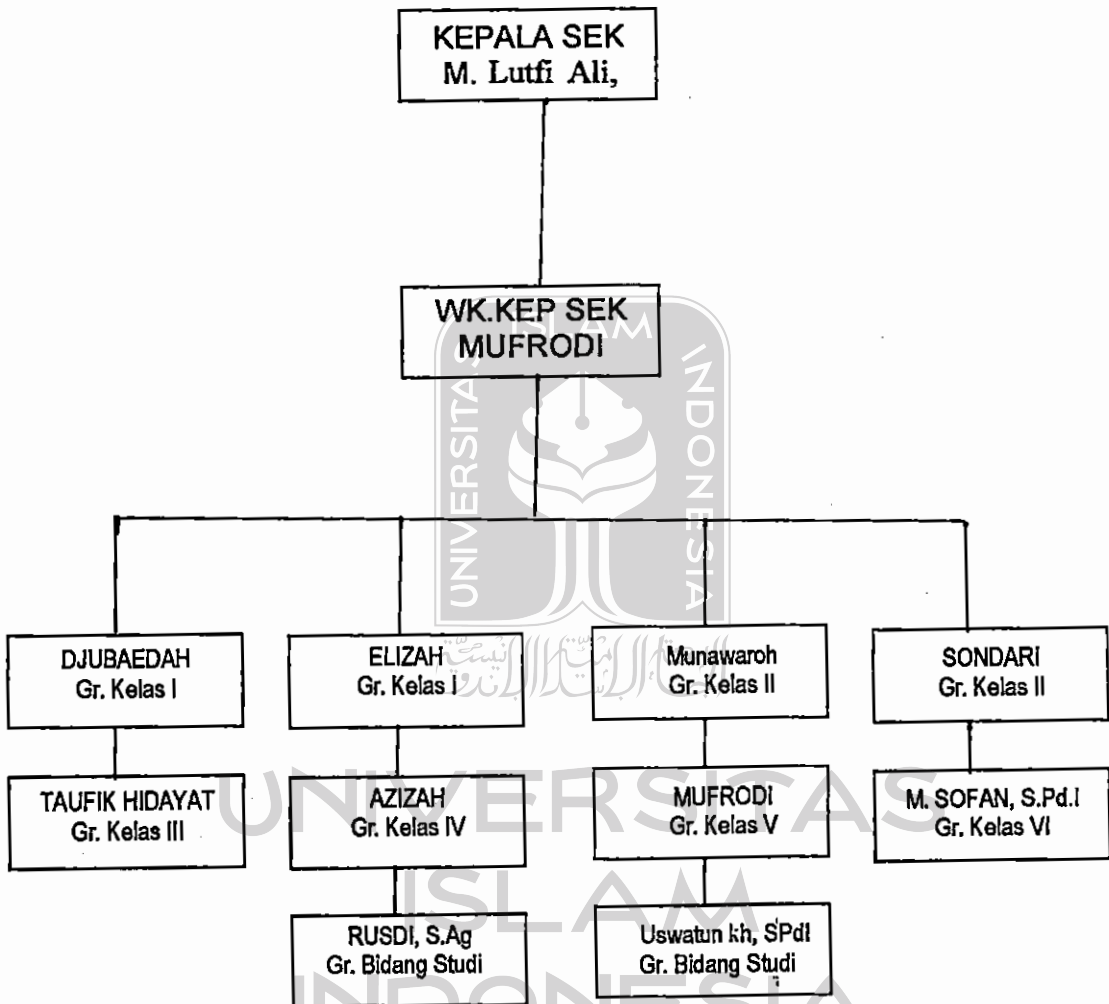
KEPALA SEK
M. Lutfi Ali,

WK.KEP SEK
MUFRODI

DJUBAEDAH
Gr. Kelas I

ELIZAH
Gr. Kelas I

Munawaroh
Gr. Kelas II

SONDARI
Gr. Kelas II

TAUFIK HIDAYAT
Gr. Kelas III

AZIZAH
Gr. Kelas IV

MUFRODI
Gr. Kelas V

M. SOFAN, S.Pd.I
Gr. Kelas VI

RUSDI, S.Ag
Gr. Bidang Studi

Uswatun kh, SPdI
Gr. Bidang Studi

UNIVERSITAS ISLAM INDONESIA

UNIVERSITAS
ISLAM
INDONESIA